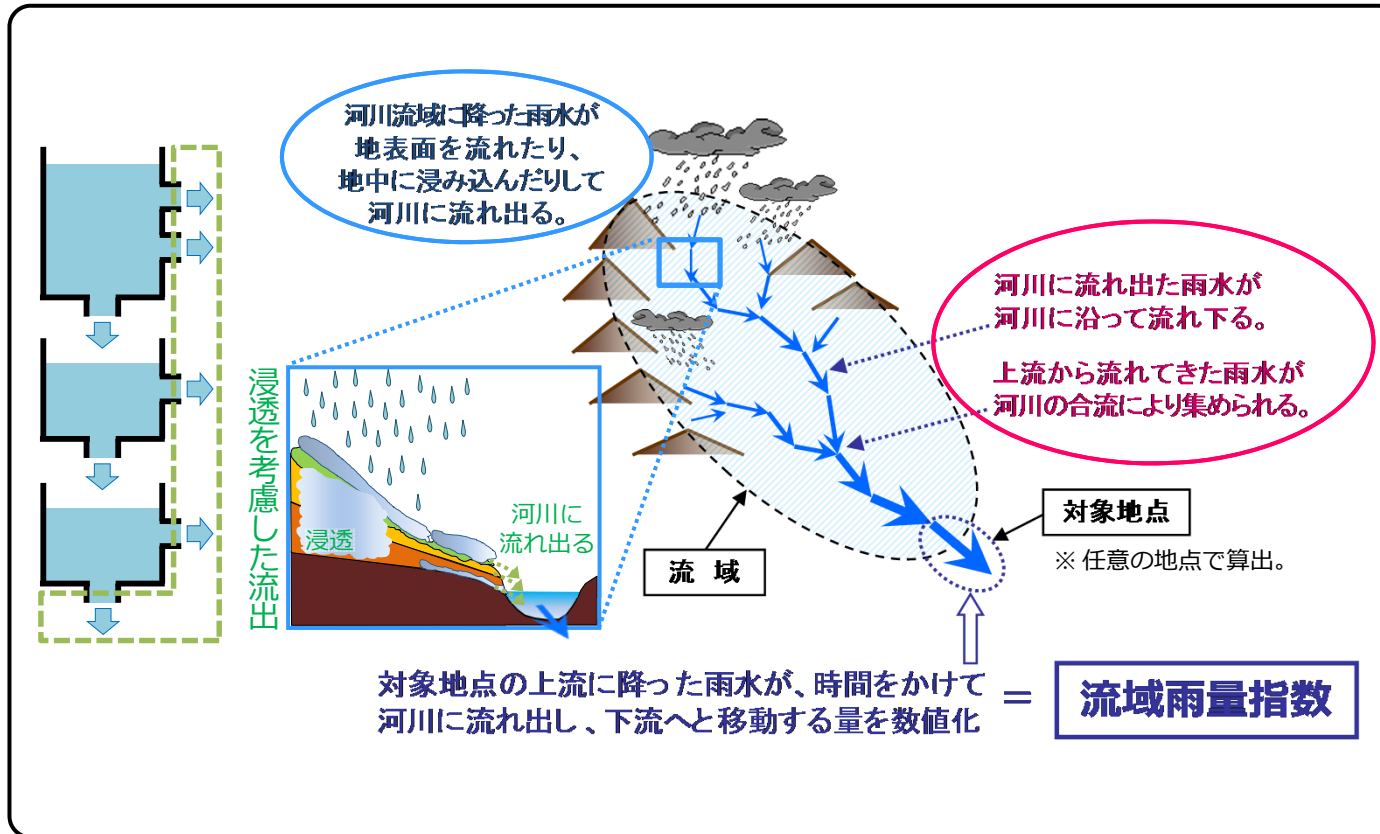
河川流域に降った雨水が
地表面を流れたり、
地中に浸み込んだりして
河川に流れ出る。

浸透を考慮した流出

浸透

河川に
流れ出る

河川に流れ出た雨水が
河川に沿って流れ下る。

上流から流れてきた雨水が
河川の合流により集められる。

流 域

対象地点

※ 任意の地点で算出。

対象地点の上流に降った雨水が、時間をかけて
河川に流れ出し、下流へと移動する量を数値化 ＝ 流域雨量指数